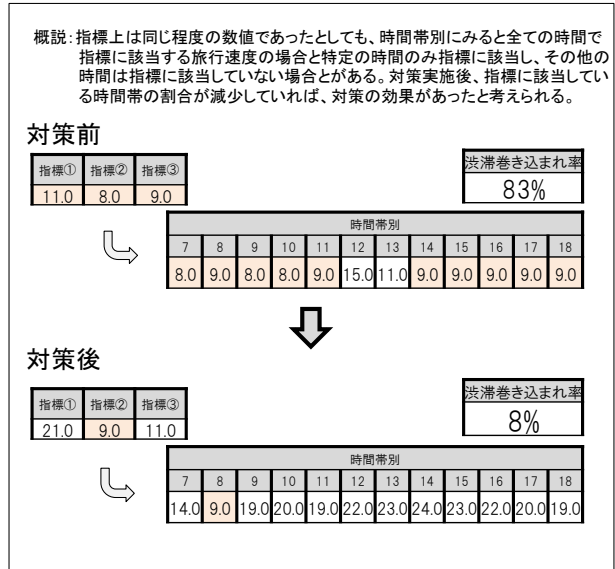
概説：指標上は同じ程度の数値であったとしても、時間帯別にみると全ての時間で指標に該当する旅行速度の場合と特定の時間のみ指標に該当し、その他の時間は指標に該当していない場合とがある。対策実施後、指標に該当している時間帯の割合が減少していれば、対策の効果があったと考えられる。

対策前

| 指標① | 指標② | 指標③ |
|---|---|---|
| 11.0 | 8.0 | 9.0 |

渋滞巻き込まれ率
83%

時間帯別

| 7 | 8 | 9 | 10 | 11 | 12 | 13 | 14 | 15 | 16 | 17 | 18 |
|---|---|---|---|---|---|---|---|---|---|---|---|
| 8.0 | 9.0 | 8.0 | 8.0 | 9.0 | 15.0 | 11.0 | 9.0 | 9.0 | 9.0 | 9.0 | 9.0 |

対策後

| 指標① | 指標② | 指標③ |
|---|---|---|
| 21.0 | 9.0 | 11.0 |

渋滞巻き込まれ率
8%

時間帯別

| 7 | 8 | 9 | 10 | 11 | 12 | 13 | 14 | 15 | 16 | 17 | 18 |
|---|---|---|---|---|---|---|---|---|---|---|---|
| 14.0 | 9.0 | 19.0 | 20.0 | 19.0 | 22.0 | 23.0 | 24.0 | 23.0 | 22.0 | 20.0 | 19.0 |